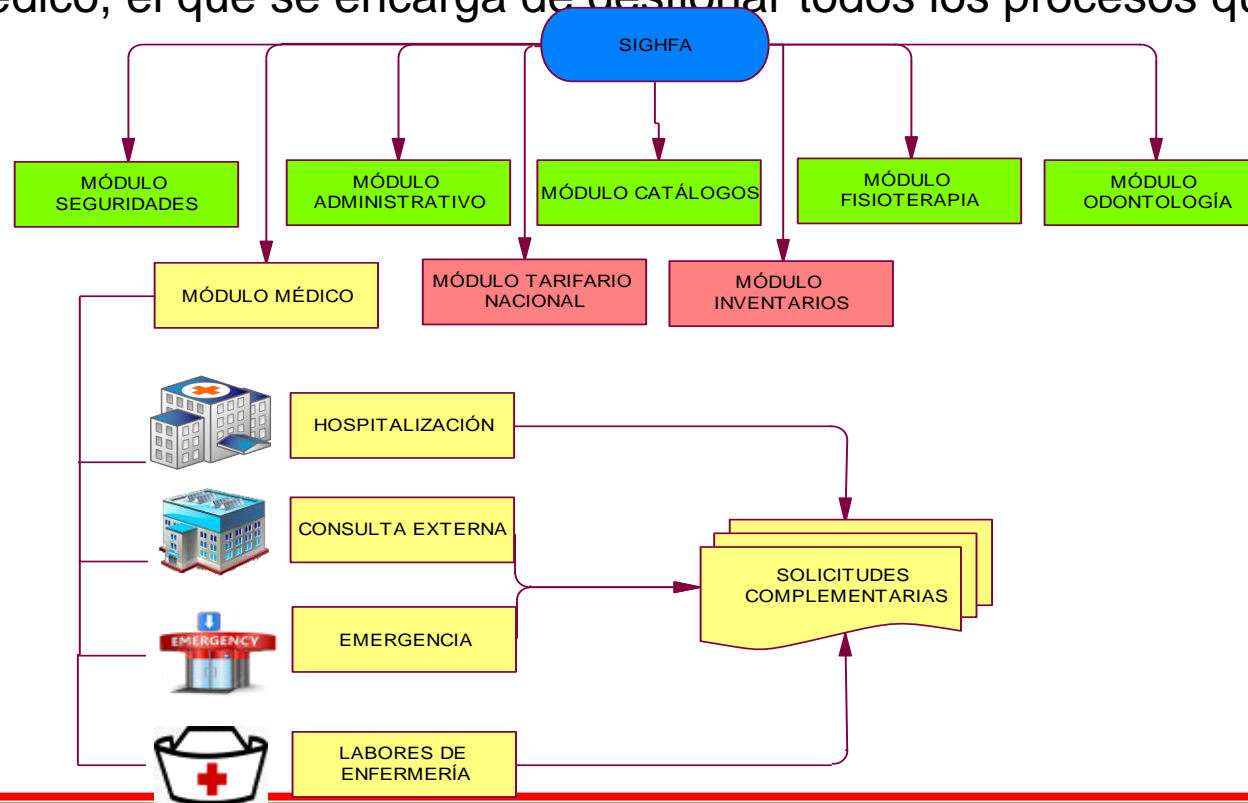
édico, el que se encarga de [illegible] todos los procesos qu

SIGHFA

MÓDULO SEGURIDADES

MÓDULO ADMINISTRATIVO

MÓDULO CATÁLOGOS

MÓDULO FISIOTERAPIA

MÓDULO ODONTOLOGÍA

MÓDULO MÉDICO

MÓDULO TARIFARIO NACIONAL

MÓDULO INVENTARIOS

HOSPITALIZACIÓN

CONSULTA EXTERNA

EMERGENCY

EMERGENCIA

LABORES DE ENFERMERÍA

SOLICITUDES COMPLEMENTARIAS